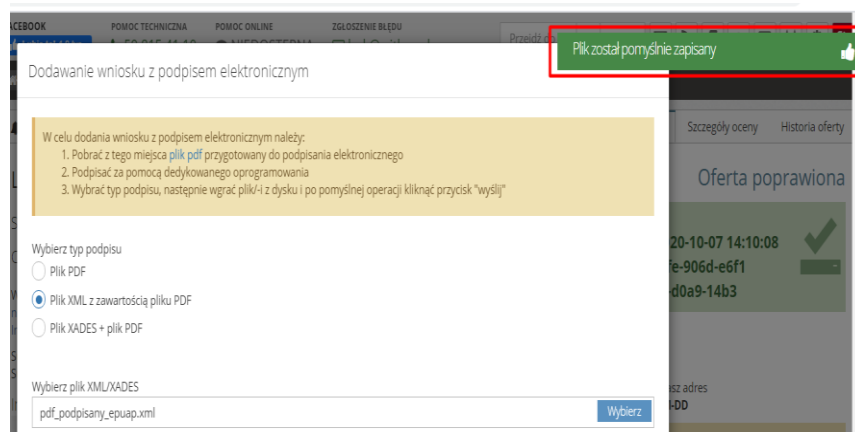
ACEBOOK
POMOC TECHNICZNA
POMOC ONLINE
ZGŁOSZENIE BŁĘDU

Plik został pomyślnie zapisany

Dodawanie wniosku z podpisem elektronicznym

W celu dodania wniosku z podpisem elektronicznym należy:
1. Pobrać z tego miejsca plik pdf przygotowany do podpisania elektronicznego
2. Podpisać za pomocą dedykowanego oprogramowania
3. Wybrać typ podpisu, następnie wgrać plik/-i z dysku i po pomyślnej operacji kliknąć przycisk "wyślij"

Wybierz typ podpisu
Plik PDF
Plik XML z zawartością pliku PDF
Plik XADES + plik PDF

Wybierz plik XML/XADES
pdf_podpisany_epuap.xml
Wybierz

Szczegóły oceny
Historia oferty
Oferta poprawiona
20-10-07 14:10:08
fe-906d-e6f1
d0a9-14b3
sz adres
-DD